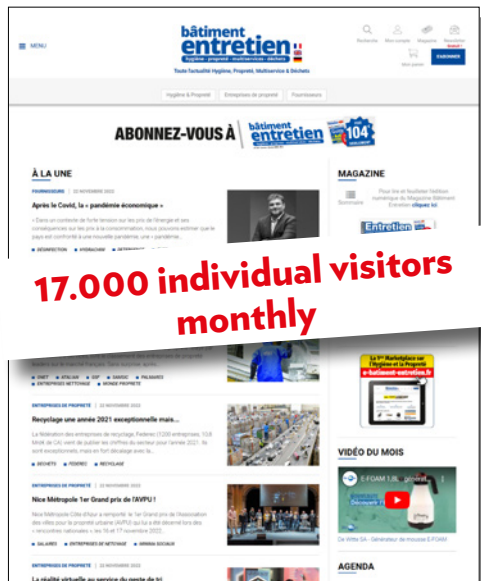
MENU

bâtiment entretien

hygiène · propreté · multiservices · déchets

Toute l'actualité Hygiène, Propreté, Multiservice & Déchets

Recherche Mon compte Magazine Newsletter

Mon panier S'ABONNER

Hygiène & Propreté Entreprises de propreté Fournisseurs

ABONNEZ-VOUS À bâtiment entretien 104

À LA UNE

FOURNISSEURS | 22 NOVEMBRE 2022

Après le Covid, la « pandémie économique »

« Dans un contexte de forte tension sur les prix de l'énergie et ses conséquences sur les prix à la consommation, nous pouvons estimer que le pays est confronté à une nouvelle pandémie, une « pandémie...

DÉSINFECTION HYDROCHIM

MAGAZINE

Sommaire

Pour lire et feuilleter l'édition numérique du Magazine Bâtiment Entretien cliquez ici

Entretien

17.000 individual visitors monthly

CNET ATALIAN GSF ONET PALMARES ENTREPRISES NETTOYAGE MONDE PROPRETE

ENTREPRISES DE PROPRETÉ | 22 NOVEMBRE 2022

Recyclage une année 2021 exceptionnelle mais...

La fédération des entreprises du recyclage, Federec (1 200 entreprises, 13,8 Mrd€ de CA) vient de publier les chiffres du secteur pour l'année 2021. Ils sont exceptionnels, mais en fort décalage avec la...

DÉCHETS FEDEREC RECYCLAGE

ENTREPRISES DE PROPRETÉ | 22 NOVEMBRE 2022

Nice Métropole 1er Grand prix de l'AVPU !

Nice Métropole Côte d'Azur a remporté le 1er Grand prix de l'association des villes pour la propreté urbaine (AVPU) qui lui a été décerné lors des « rencontres nationales » les 16 et 17 novembre 2022...

SALAIRES ENTREPRISES DE NETTOYAGE MINIMA SOCIAUX

ENTREPRISES DE PROPRETÉ | 22 NOVEMBRE 2022

La réalité virtuelle au service du geste de tri

La 1ère Marketplace sur l'Hygiène et la Propreté
e-batiment-entretien.fr

VIDÉO DU MOIS

E-FOAM

De Witte SA - Générateur de mousse E-FOAM

AGENDA